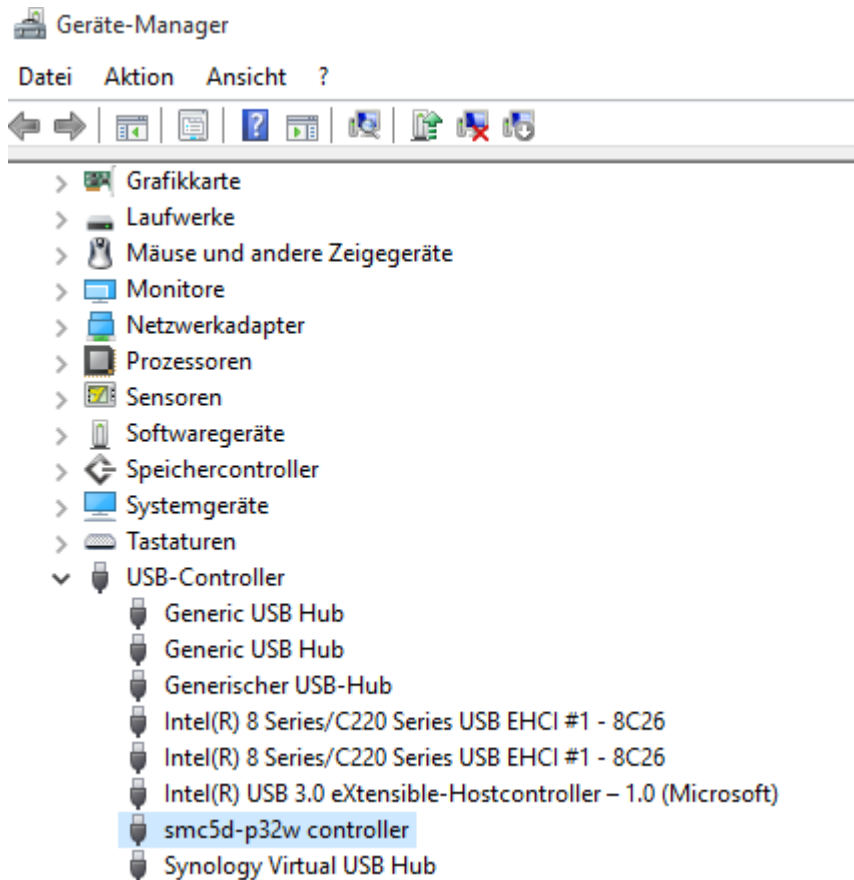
Geräte-Manager

Datei Aktion Ansicht ?

Grafikkarte
Laufwerke
Mäuse und andere Zeigegeräte
Monitore
Netzwerkadapter
Prozessoren
Sensoren
Softwaregeräte
Speichercontroller
Systemgeräte
Tastaturen
USB-Controller
Generic USB Hub
Generic USB Hub
Generischer USB-Hub
Intel(R) 8 Series/C220 Series USB EHCI #1 - 8C26
Intel(R) 8 Series/C220 Series USB EHCI #1 - 8C26
Intel(R) USB 3.0 eXtensible-Hostcontroller – 1.0 (Microsoft)
smc5d-p32w controller
Synology Virtual USB Hub